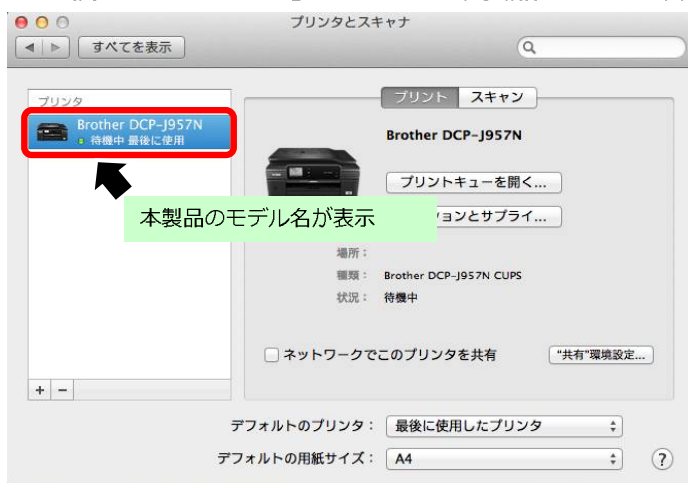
プリンタとスキャナ

すべてを表示

プリンタ

Brother DCP-J957N
待機中 最後に使用

プリント スキャン

Brother DCP-J957N

プリントキューを開く...

本製品のモデル名が表示

ションとサプライ...

場所：

種類： Brother DCP-J957N CUPS

状況： 待機中

ネットワークでこのプリンタを共有

"共有"環境設定...

+ −

デフォルトのプリンタ： 最後に使用したプリンタ

デフォルトの用紙サイズ： A4

?